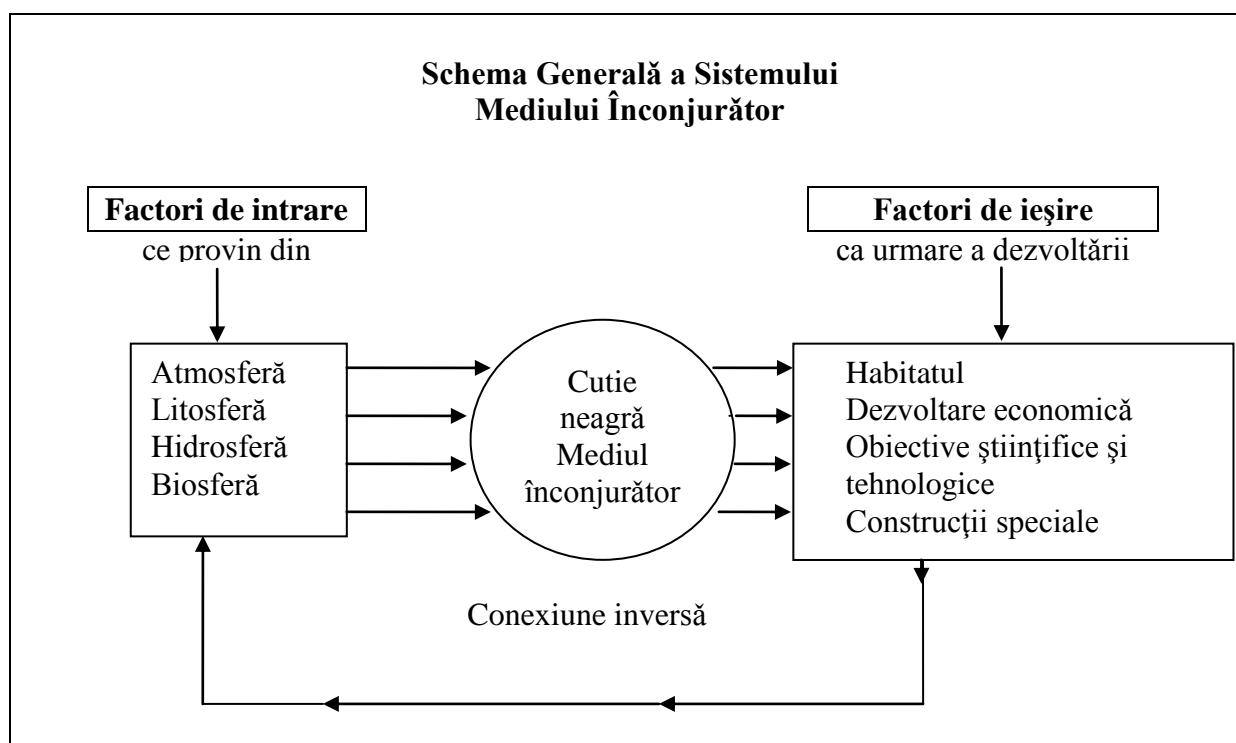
Schema Generală a Sistemului
Mediului Înconjurător

Factori de intrare
ce provin din

Factori de ieşire
ca urmare a dezvoltării

Atmosferă
Litosferă
Hidrosferă
Biosferă

Cutie
neagră
Mediul
înconjurător

Habitatul
Dezvoltare economică
Obiective ştiinţifice şi tehnologice
Construcţii speciale

Conexiune inversă